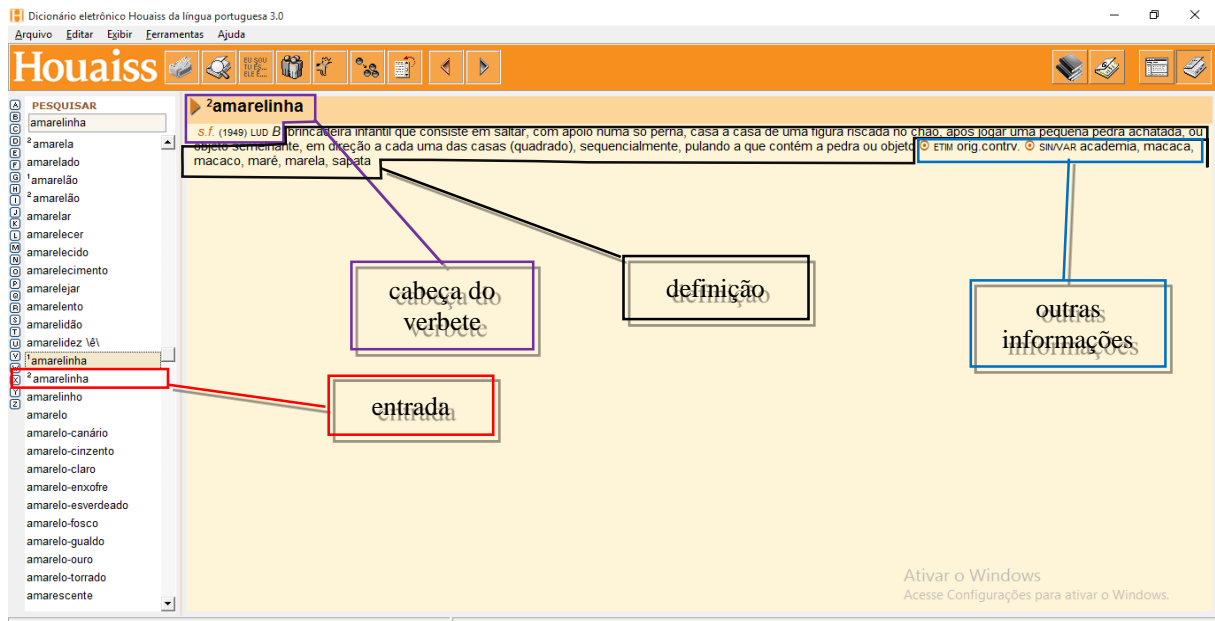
Dicionário eletrônico Houaiss da língua portuguesa 3.0

Arquivo Editar Exibir Ferramentas Ajuda

Houaiss

EU SOU TU ÉS... ELE É...

A B C D E F G H I J K L M N O P Q R S T U V W X Y Z

PESQUISAR

amarelinha

²amarela
amarelado
¹amarelão
²amarelão
amarelar
amarelecer
amarelecido
amarelecimento
amarelejar
amarelento
amarelidão
amarelidez \ê\
¹amarelinha
²amarelinha
amarelinho
amarelo
amarelo-canário
amarelo-cinzento
amarelo-claro
amarelo-enxofre
amarelo-esverdeado
amarelo-fosco
amarelo-gualdo
amarelo-ouro
amarelo-torrado
amarescente

²amarelinha

s.f. (1949) LUD B brincadeira infantil que consiste em saltar, com apoio numa só perna, casa a casa de uma figura riscada no chão, após jogar uma pequena pedra achatada, ou objeto semelhante, em direção a cada uma das casas (quadrado), sequencialmente, pulando a que contém a pedra ou objeto ETIM orig.contrv. SIN/VAR academia, macaca, macaco, maré, marela, sapata

cabeça do verbete

definição

outras informações

entrada

Ativar o Windows
Acesse Configurações para ativar o Windows.